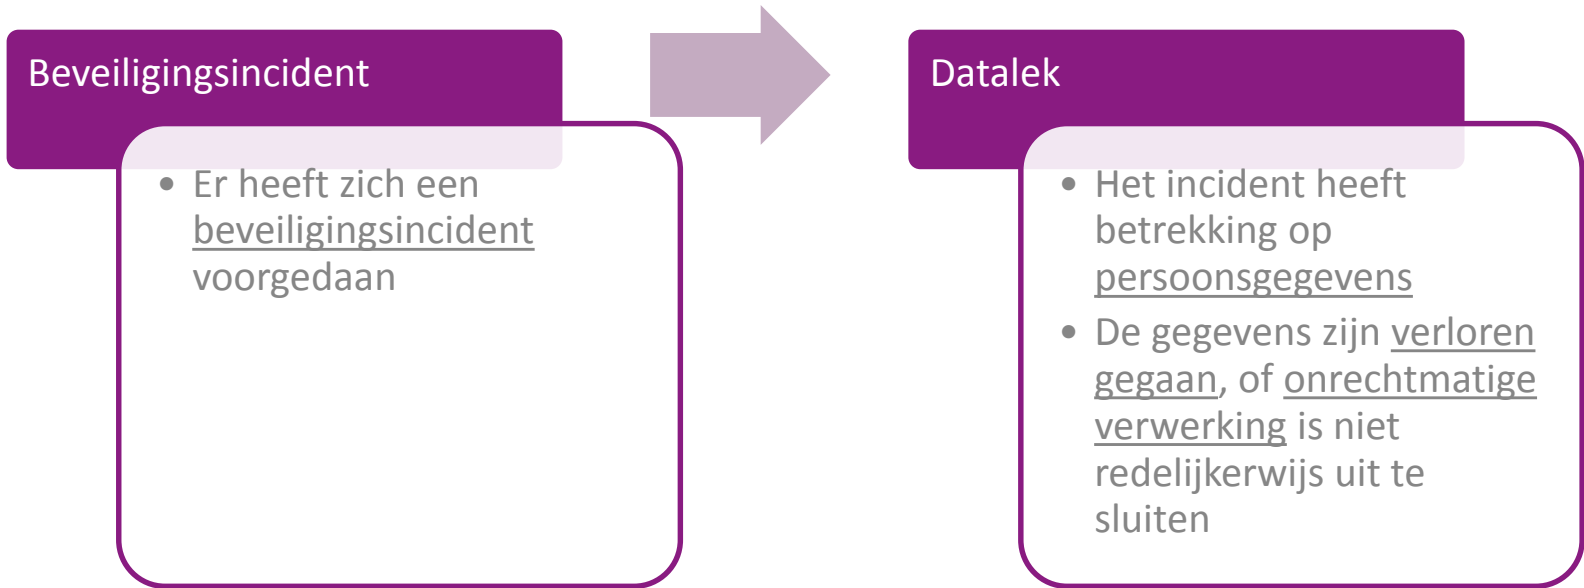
Beveiligingsincident

- Er heeft zich een beveiligingsincident voorgedaan

Datalek

- Het incident heeft betrekking op persoonsgegevens
- De gegevens zijn verloren gegaan, of onrechtmatige verwerking is niet redelijkerwijs uit te sluiten